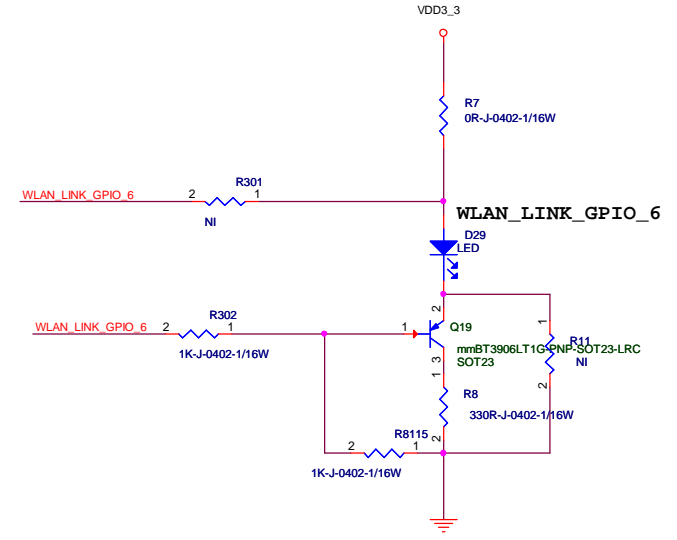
VDD3_3

R7
0R-J-0402-1/16W

WLAN_LINK_GPIO_6
2
R301
1
NI

WLAN_LINK_GPIO_6

D29
LED

2
WLAN_LINK_GPIO_6
2
R302
1
1K-J-0402-1/16W
1
Q19
1
R11
mmBT3906LT1G PNP-SOT23-LRC
SOT23
NI
1
3
2
R8
330R-J-0402-1/16W
R8115
1
2
2
1K-J-0402-1/16W